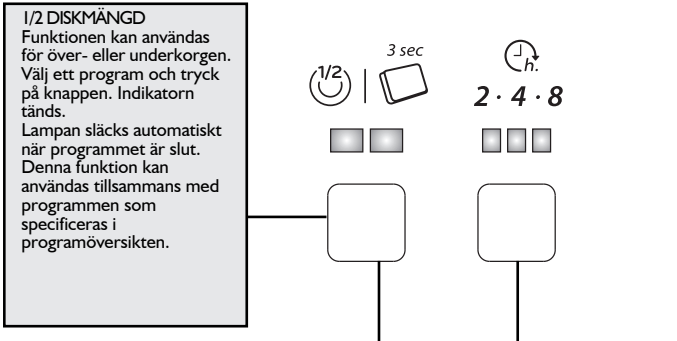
1/2 DISKMÄNGD
Funktionen kan användas för över- eller underkorgen. Välj ett program och tryck på knappen. Indikatorn tänds.
Lampan släcks automatiskt när programmet är slut. Denna funktion kan användas tillsammans med programmen som specificeras i programöversikten.

1/2

3 sec

h.

2 · 4 · 8